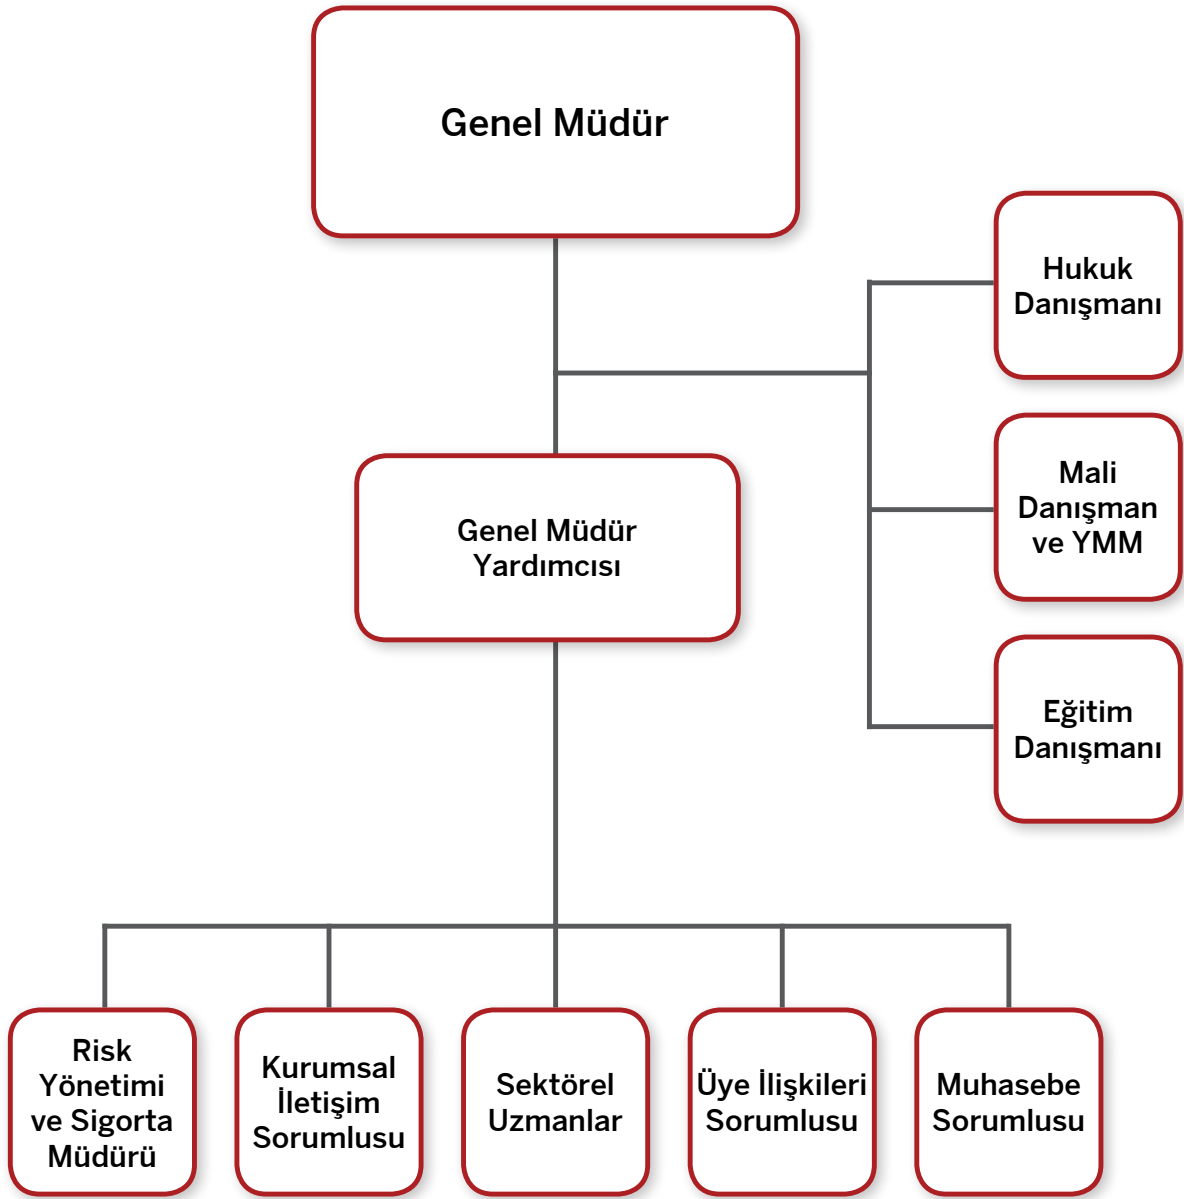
Genel Müdür

Hukuk Danışmanı

Mali Danışman ve YMM

Eğitim Danışmanı

Genel Müdür Yardımcısı

Risk Yönetimi ve Sigorta Müdürü

Kurumsal İletişim Sorumlusu

Sektörel Uzmanlar

Üye İlişkileri Sorumlusu

Muhasebe Sorumlusu